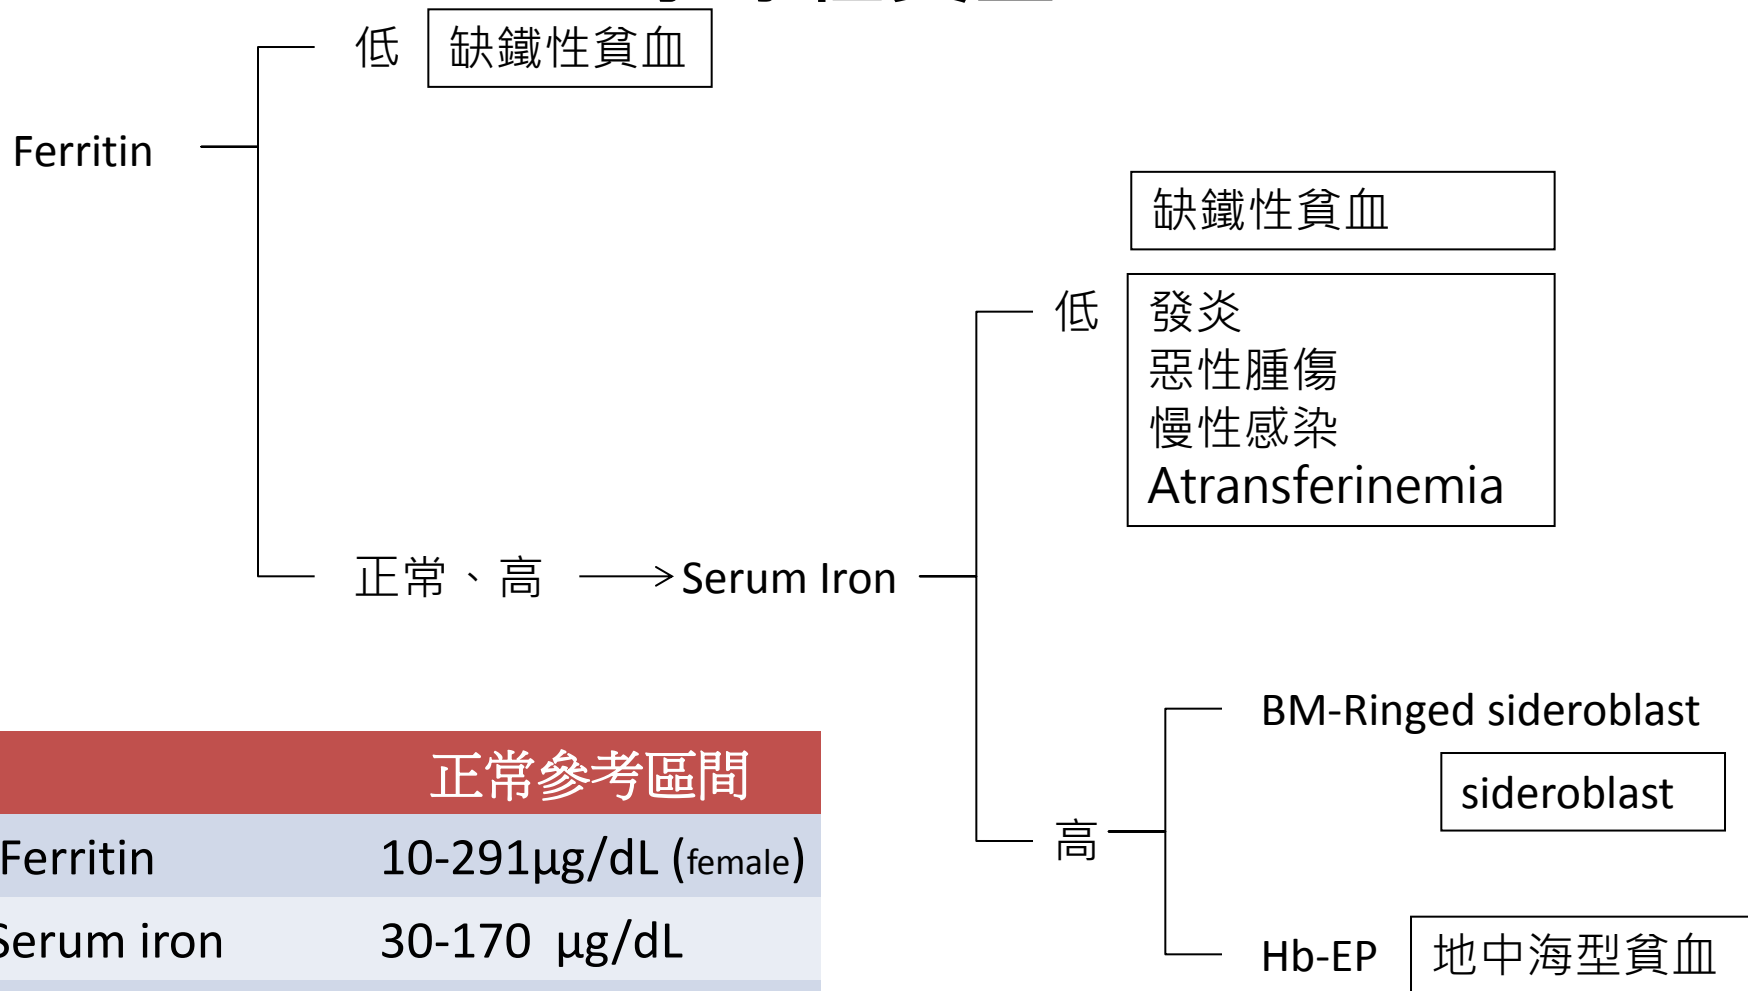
Ferritin

低 缺鐵性貧血

正常、高 → Serum Iron

低

缺鐵性貧血

發炎
惡性腫傷
慢性感染
Atransferinemia

高

BM-Ringed sideroblast

sideroblast

Hb-EP 地中海型貧血

| | 正常參考區間 |
|---|---|
| Ferritin | 10-291μg/dL (female) |
| Serum iron | 30-170 μg/dL |